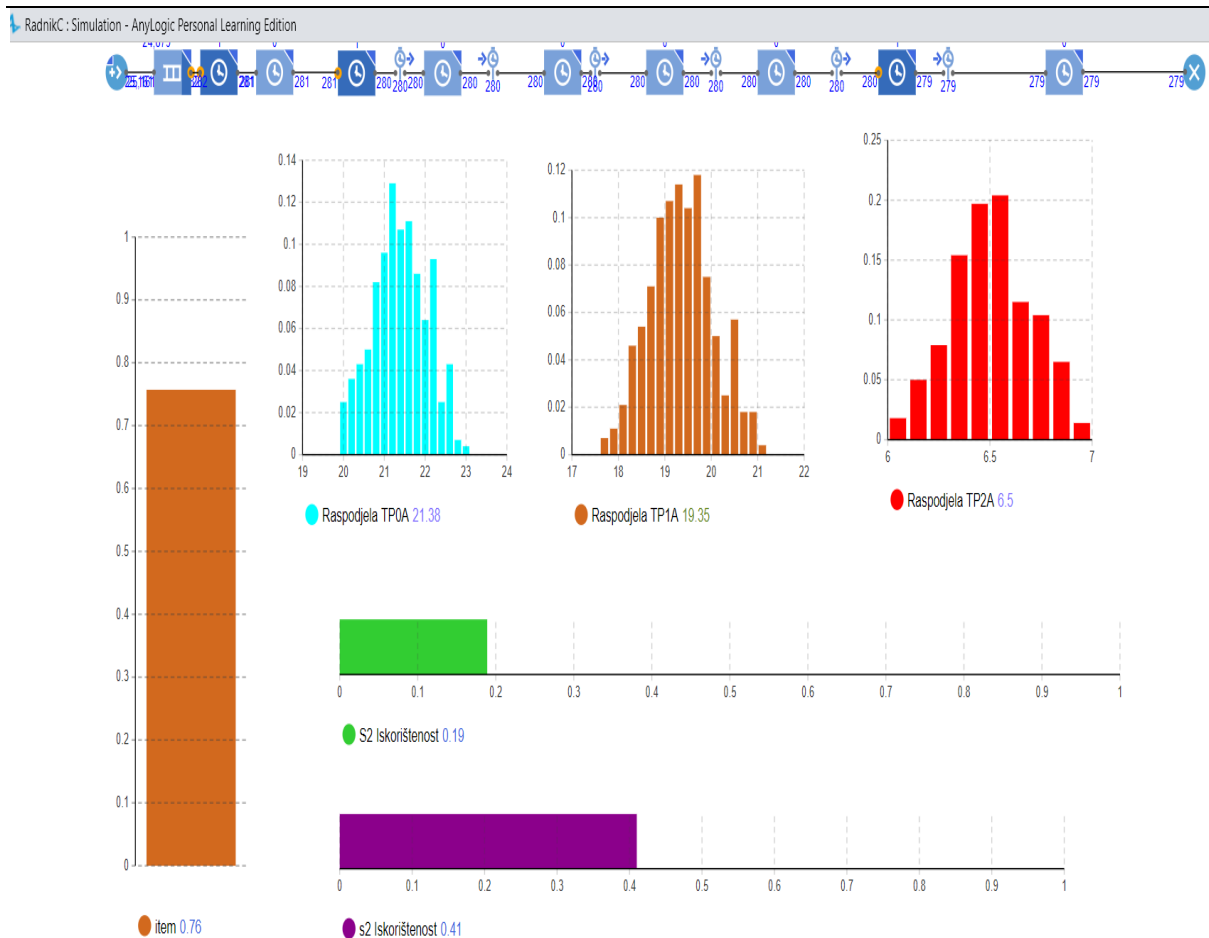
RadnikC : Simulation - AnyLogic Personal Learning Edition

24,075 1 0 1 0 0 0 0 1 0

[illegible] 282 281 281 281 280 280 280 280 280 280 280 280 280 280 280 280 280 279 279 279 279 279

0.14
0.12
0.1
0.08
0.06
0.04
0.02
0
19 20 21 22 23 24

Raspodjela TP0A 21.38

0.12
0.1
0.08
0.06
0.04
0.02
0
17 18 19 20 21 22

Raspodjela TP1A 19.35

0.25
0.2
0.15
0.1
0.05
0
6 6.5 7

Raspodjela TP2A 6.5

1
0.9
0.8
0.7
0.6
0.5
0.4
0.3
0.2
0.1
0

item 0.76

0 0.1 0.2 0.3 0.4 0.5 0.6 0.7 0.8 0.9 1

S2 Iskorištenost 0.19

0 0.1 0.2 0.3 0.4 0.5 0.6 0.7 0.8 0.9 1

s2 Iskorištenost 0.41